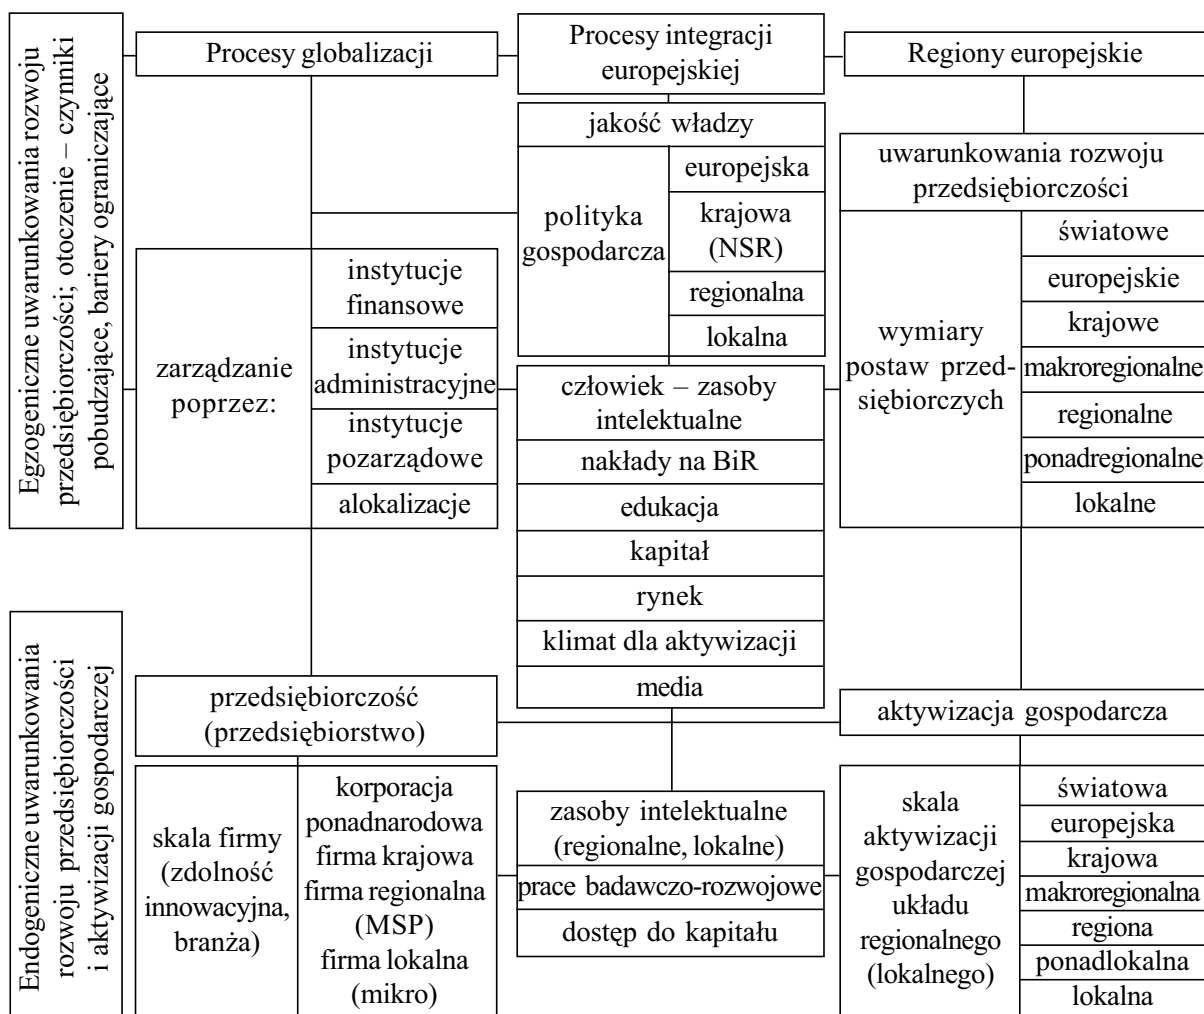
Egzogeniczne uwarunkowania rozwoju przedsiębiorczości; otoczenie – czynniki pobudzające, bariery ograniczające

Procesy globalizacji

Procesy integracji europejskiej

Regiony europejskie

jakość władzy

polityka gospodarcza

europejska

krajowa (NSR)

regionalna

lokalna

uwarunkowania rozwoju przedsiębiorczości

wymiary postaw przedsiębiorczych

światowe

europejskie

krajowe

makroregionalne

regionalne

ponadregionalne

lokalne

zarządzanie poprzez:

instytucje finansowe

instytucje administracyjne

instytucje pozarządowe

alokalizacje

człowiek – zasoby intelektualne

nakłady na BiR

edukacja

kapitał

rynek

klimat dla aktywizacji

media

Endogeniczne uwarunkowania rozwoju przedsiębiorczości i aktywizacji gospodarczej

przedsiębiorczość (przedsiębiorstwo)

aktywizacja gospodarcza

skala firmy (zdolność innowacyjna, branża)

korporacja ponadnarodowa firma krajowa firma regionalna (MSP) firma lokalna (mikro)

zasoby intelektualne (regionalne, lokalne)

prace badawczo-rozwojowe

dostęp do kapitału

skala aktywizacji gospodarczej układu regionalnego (lokalnego)

światowa

europejska

krajowa

makroregionalna

regiona

ponadlokalna

lokalna